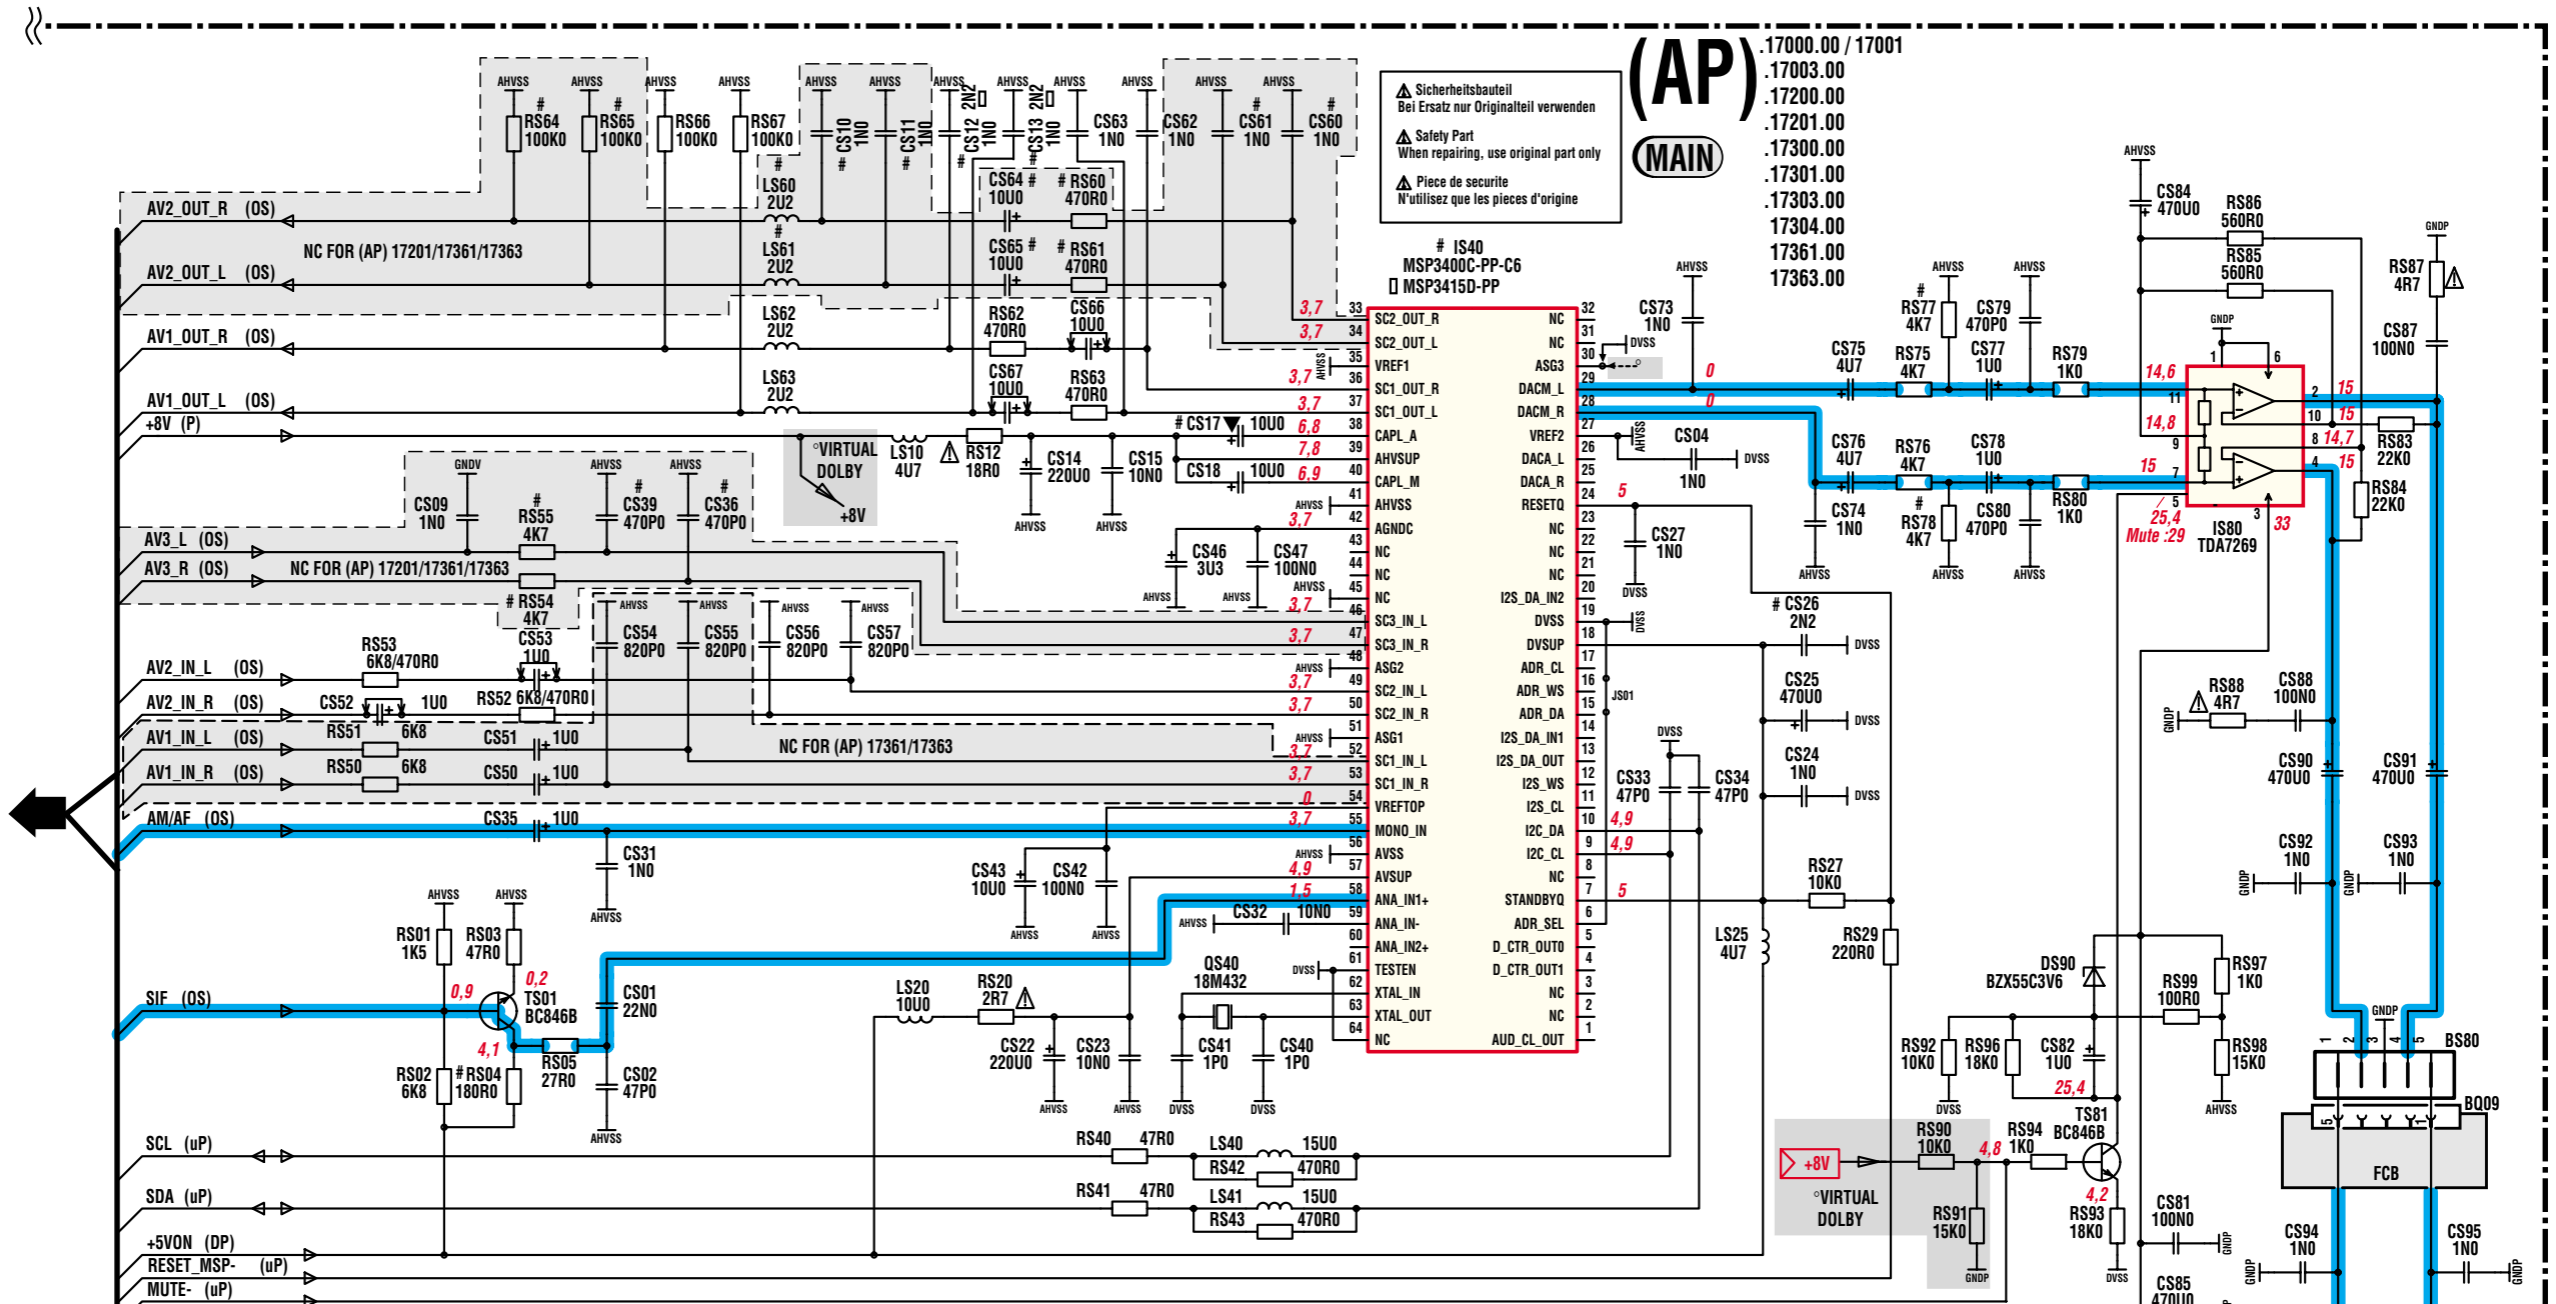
(AP)
.17000.00 / 17001
.17003.00
.17200.00
.17201.00
.17300.00
.17301.00
.17303.00
17304.00
17361.00
17363.00

MAIN

⚠ Sicherheitsbauteil
Bei Ersatz nur Originalteil verwenden
⚠ Safety Part
When repairing, use original part only
⚠ Piece de securite
N'utilisez que les pieces d'origine

AV2_OUT_R (OS)
AV2_OUT_L (OS)
AV1_OUT_R (OS)
AV1_OUT_L (OS)
+8V (P)
AV3_L (OS)
AV3_R (OS)
AV2_IN_L (OS)
AV2_IN_R (OS)
AV1_IN_L (OS)
AV1_IN_R (OS)
AM/AF (OS)
SIF (OS)
SCL (uP)
SDA (uP)
+5VON (DP)
RESET_MSP- (uP)
MUTE- (uP)

NC FOR (AP) 17201/17361/17363
NC FOR (AP) 17201/17361/17363
NC FOR (AP) 17361/17363

AHVSS AHVSS AHVSS AHVSS AHVSS AHVSS AHVSS AHVSS AHVSS AHVSS AHVSS AHVSS
# RS64 100K0
# RS65 100K0
RS66 100K0
RS67 100K0
CS10 1N0 #
CS11 1N0 #
CS12 1N0 2N2
CS13 1N0 2N2
CS63 1N0
CS62 1N0
# CS61 1N0
# CS60 1N0
# LS60 2U2
# LS61 2U2
LS62 2U2
LS63 2U2
CS64 # 10U0
# RS60 470R0
CS65 # 10U0
# RS61 470R0
RS62 470R0
CS66 10U0
CS67 10U0
RS63 470R0
°VIRTUAL DOLBY
+8V
LS10 4U7
⚠ RS12 18R0
CS14 220U0
CS15 10N0
AHVSS AHVSS
# CS17 10U0
CS18 10U0
GNDV
CS09 1N0
# RS55 4K7
# CS39 470P0
# CS36 470P0
# RS54 4K7
CS53 1U0
RS53 6K8/470R0
CS52 1U0
RS52 6K8/470R0
RS51 6K8
RS50 6K8
CS51 1U0
CS50 1U0
CS35 1U0
CS54 820P0
CS55 820P0
CS56 820P0
CS57 820P0
CS46 3U3
CS47 100N0
CS31 1N0
CS43 10U0
CS42 100N0
CS32 10N0
RS01 1K5
RS03 47R0
0,9
0,2
TS01 BC846B
4,1
RS02 6K8
# RS04 180R0
RS05 27R0
CS01 22N0
CS02 47P0
LS20 10U0
RS20 2R7 ⚠
CS22 220U0
CS23 10N0
QS40 18M432
CS41 1P0
CS40 1P0
RS40 47R0
RS41 47R0
LS40 15U0
RS42 470R0
LS41 15U0
RS43 470R0

# IS40
MSP3400C-PP-C6
MSP3415D-PP
33 SC2_OUT_R NC 32
34 SC2_OUT_L NC 31
35 VREF1 ASG3 30
36 SC1_OUT_R DACM_L 29
37 SC1_OUT_L DACM_R 28
38 CAPL_A VREF2 27
39 AHVSUP DACA_L 26
40 CAPL_M DACA_R 25
41 AHVSS RESETQ 24
42 AGNDC NC 23
43 NC NC 22
44 NC NC 21
45 NC I2S_DA_IN2 20
46 SC3_IN_L DVSS 19
47 SC3_IN_R DVSUP 18
48 ASG2 ADR_CL 17
49 SC2_IN_L ADR_WS 16
50 SC2_IN_R ADR_DA 15
51 ASG1 I2S_DA_IN1 14
52 SC1_IN_L I2S_DA_OUT 13
53 SC1_IN_R I2S_WS 12
54 VREFTOP I2S_CL 11
55 MONO_IN I2C_DA 10
56 AVSS I2C_CL 9
57 AVSUP NC 8
58 ANA_IN1+ STANDBYQ 7
59 ANA_IN- ADR_SEL 6
60 ANA_IN2+ D_CTR_OUT0 5
61 TESTEN D_CTR_OUT1 4
62 XTAL_IN NC 3
63 XTAL_OUT NC 2
64 NC AUD_CL_OUT 1
3,7 3,7 3,7 3,7 6,8 7,8 6,9 3,7 3,7 3,7 3,7 3,7 3,7 3,7 0 3,7 4,9 1,5
0 0 5 4,9 4,9 5
JS01
CS73 1N0
CS04 1N0
CS27 1N0
# CS26 2N2
CS25 470U0
CS24 1N0
CS33 47P0
CS34 47P0
RS27 10K0
LS25 4U7
RS29 220R0
CS75 4U7
RS75 4K7
# RS77 4K7
CS79 470P0
CS77 1U0
RS79 1K0
CS76 4U7
RS76 4K7
CS78 1U0
CS74 1N0
# RS78 4K7
CS80 470P0
RS80 1K0
14,6 14,8 15 15 15 14,7 15 15
25,4 Mute :29
IS80 TDA7269
33
CS84 470U0
RS86 560R0
RS85 560R0
RS87 4R7 ⚠
CS87 100N0
RS83 22K0
RS84 22K0
RS88 ⚠ 4R7
CS88 100N0
CS90 470U0
CS91 470U0
CS92 1N0
CS93 1N0
DS90 BZX55C3V6
RS97 1K0
RS99 100R0
RS92 10K0
RS96 18K0
CS82 1U0
25,4
RS98 15K0
BS80
BQ09
FCB
+8V
°VIRTUAL DOLBY
RS90 10K0
4,8
RS94 1K0
TS81 BC846B
4,2
RS91 15K0
RS93 18K0
CS81 100N0
CS94 1N0
CS95 1N0
CS85 470U0
GNDP DVSS AHVSS GNDP